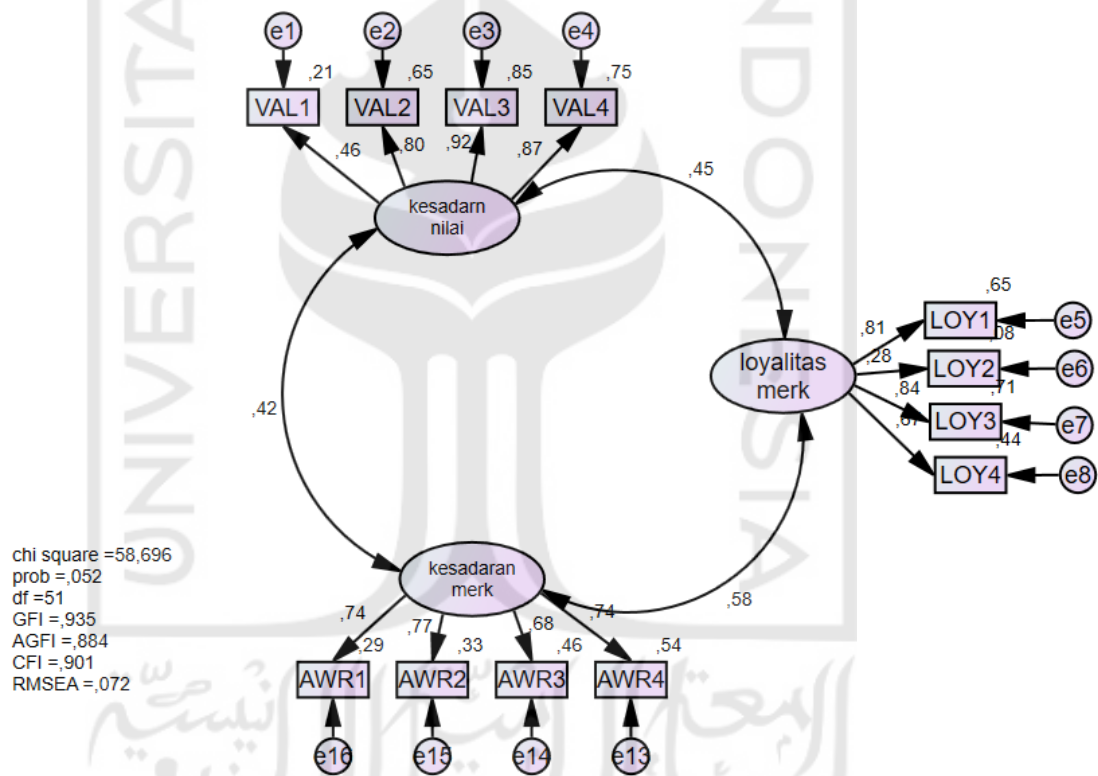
e1 e2 e3 e4

,21 ,65 ,85 ,75

VAL1 VAL2 VAL3 VAL4

,46 ,80 ,92 ,87

,45

kesadarn nilai

,65

LOY1 e5

,81 ,08

,28 LOY2 e6

loyalitas merk

,84 ,71

LOY3 e7

,67 ,44

LOY4 e8

,42

chi square =58,696
prob =,052
df =51
GFI =,935
AGFI =,884
CFI =,901
RMSEA =,072

kesadaran merk

,74 ,77 ,68 ,74 ,58

,29 ,33 ,46 ,54

AWR1 AWR2 AWR3 AWR4

e16 e15 e14 e13